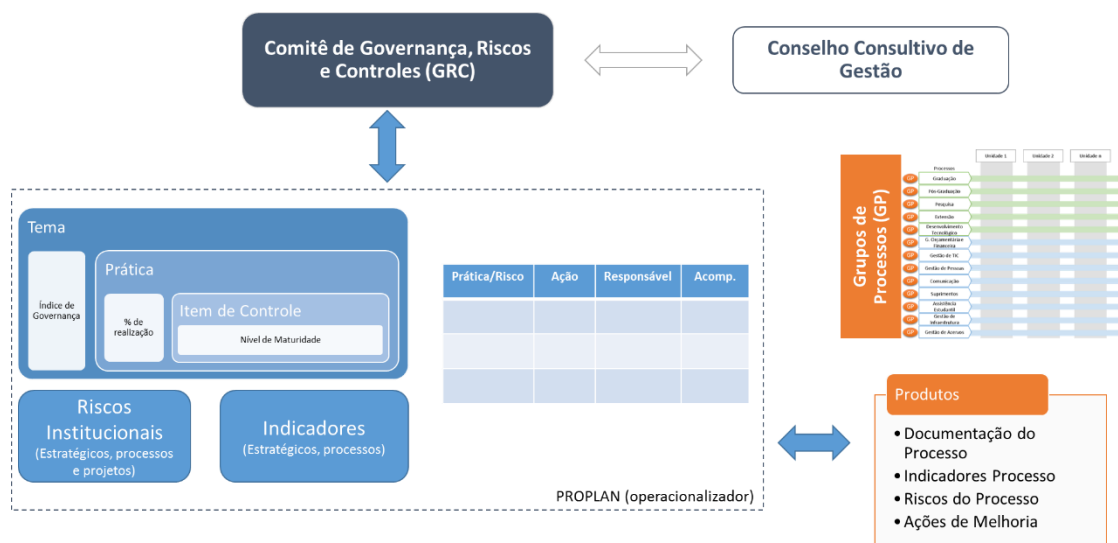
Comitê de Governança, Riscos e Controles (GRC)

Conselho Consultivo de Gestão

Tema

Índice de Governança

Prática

% de realização

Item de Controle

Nível de Maturidade

Riscos Institucionais (Estratégicos, processos e projetos)

Indicadores (Estratégicos, processos)

| Prática/Risco | Ação | Responsável | Acomp. |
|---|---|---|---|
| | | | |
| | | | |
| | | | |

PROPLAN (operacionalizador)

Grupos de Processos (GP)

Unidade 1 | Unidade 2 | Unidade n

Processos

GP Graduação
GP Pós-Graduação
GP Pesquisa
GP Extensão
GP Desenvolvimento Tecnológico
GP G. Orçamentária e Financeira
GP Gestão de TIC
GP Gestão de Pessoas
GP Comunicação
GP Suprimentos
GP Assistência Estudantil
GP Gestão de Infraestrutura
GP Gestão de Acervos

Produtos

• Documentação do Processo
• Indicadores Processo
• Riscos do Processo
• Ações de Melhoria